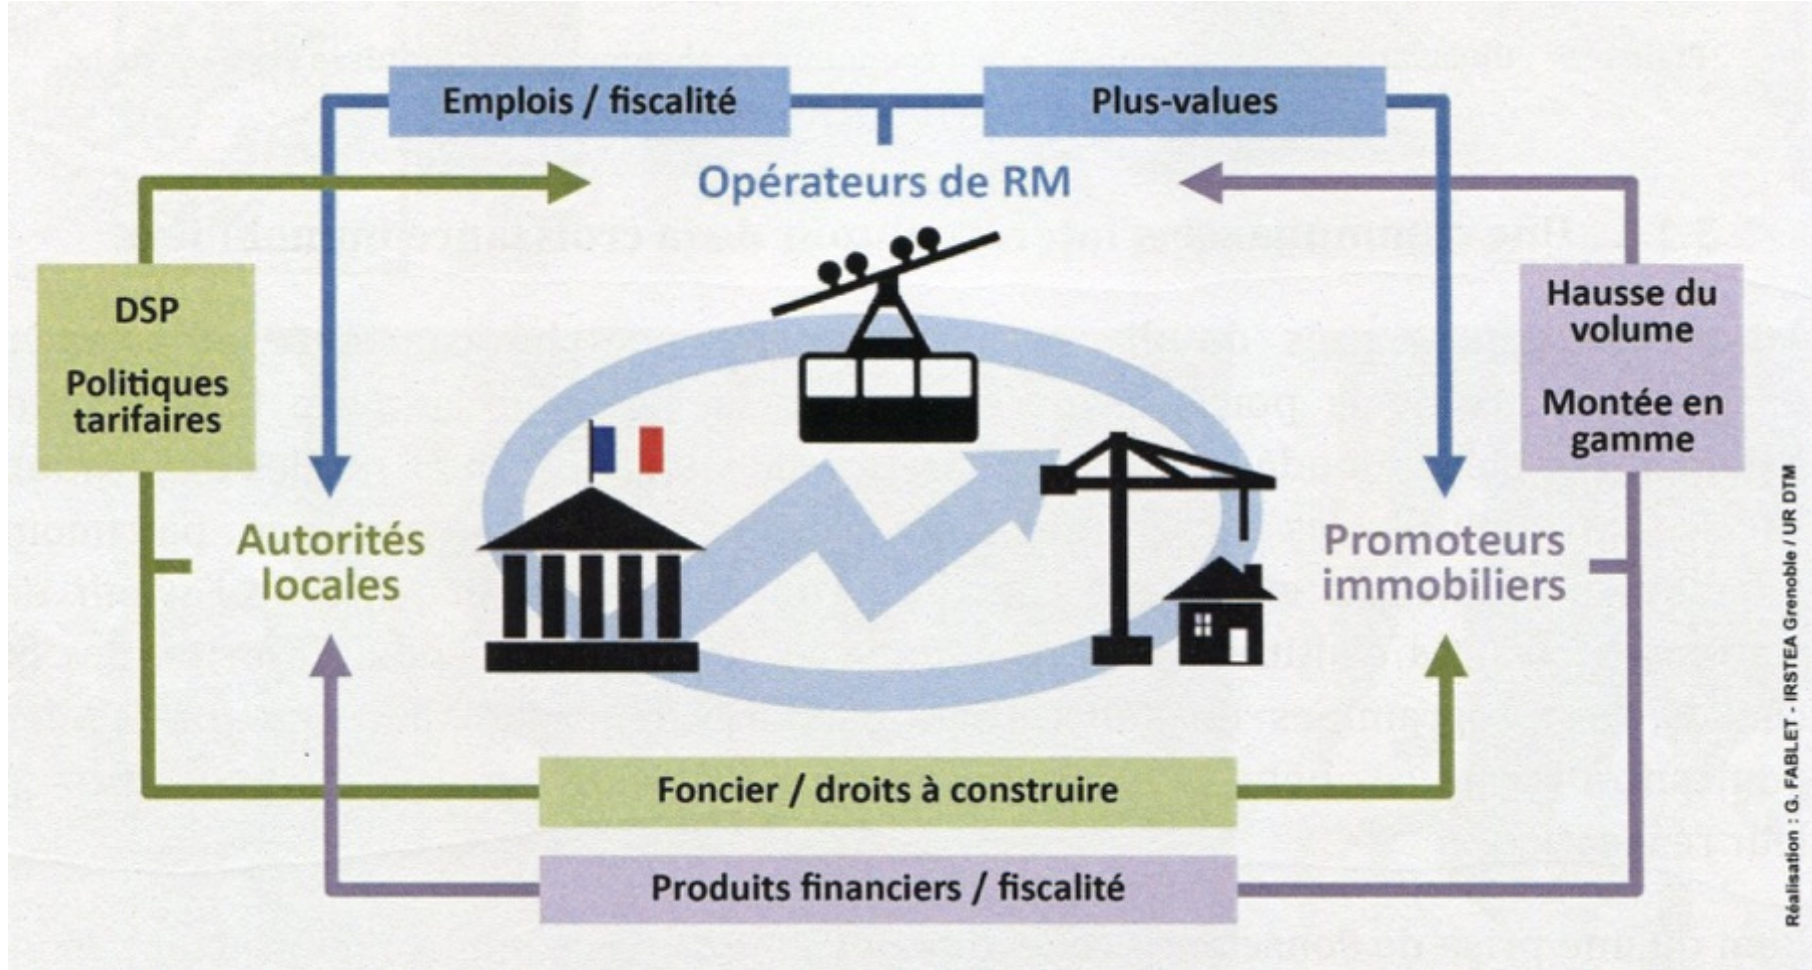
Emplois / fiscalité

Plus-values

Opérateurs de RM

DSP

Politiques tarifaires

Hausse du volume

Montée en gamme

Autorités locales

Promoteurs immobiliers

Foncier / droits à construire

Produits financiers / fiscalité

Réalisation : G. FABLET - IRSTEA Grenoble / UR DTM